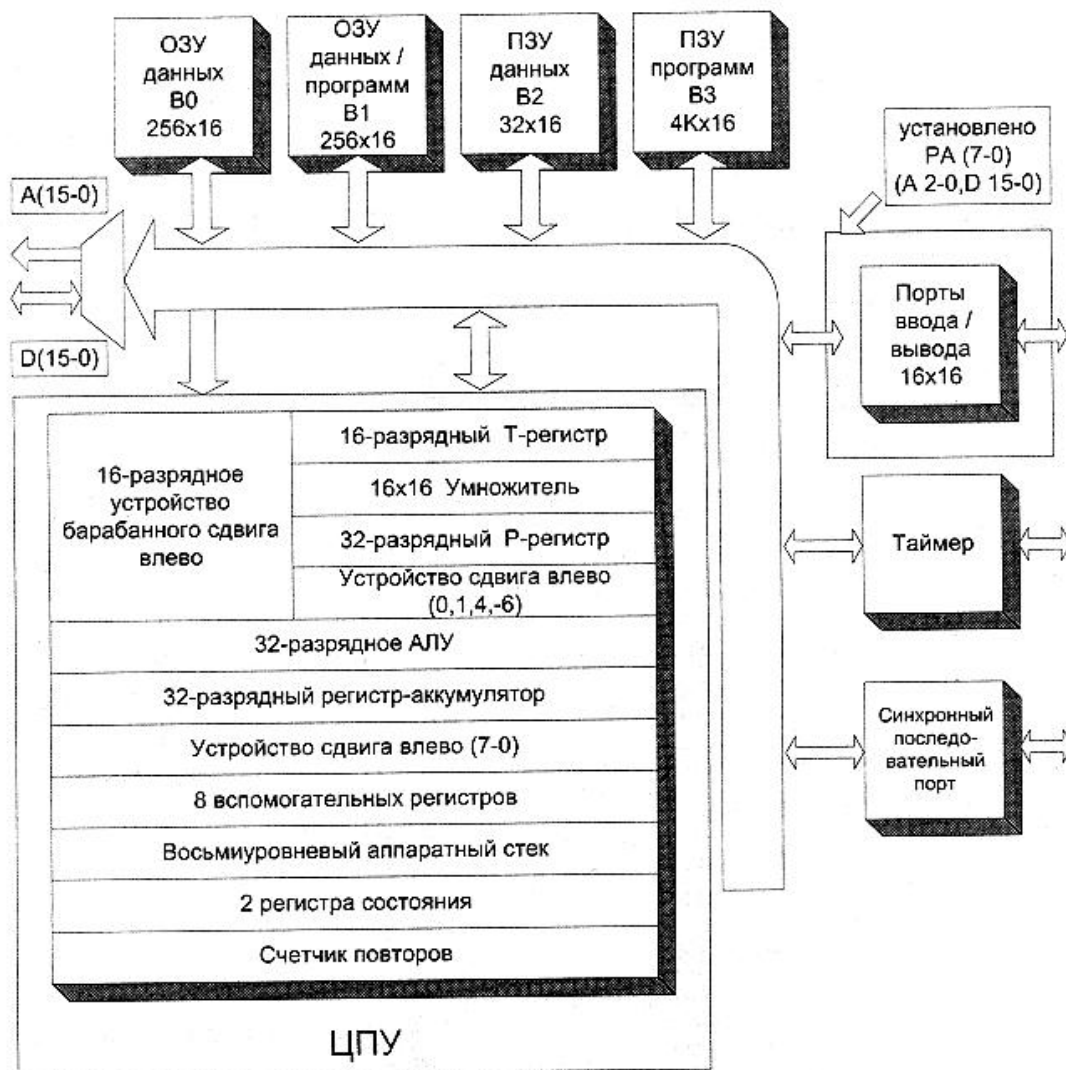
ОЗУ данных В0 256x16

ОЗУ данных / программ В1 256x16

ПЗУ данных В2 32x16

ПЗУ программ В3 4Kx16

установлено PA (7-0) (A 2-0,D 15-0)

A(15-0)

D(15-0)

Порты ввода / вывода 16x16

16-разрядное устройство барабанного сдвига влево

16-разрядный Т-регистр

16x16 Умножитель

32-разрядный Р-регистр

Устройство сдвига влево (0,1,4,-6)

Таймер

32-разрядное АЛУ

32-разрядный регистр-аккумулятор

Устройство сдвига влево (7-0)

8 вспомогательных регистров

Восьмиуровневый аппаратный стек

2 регистра состояния

Счетчик повторов

Синхронный последовательный порт

ЦПУ